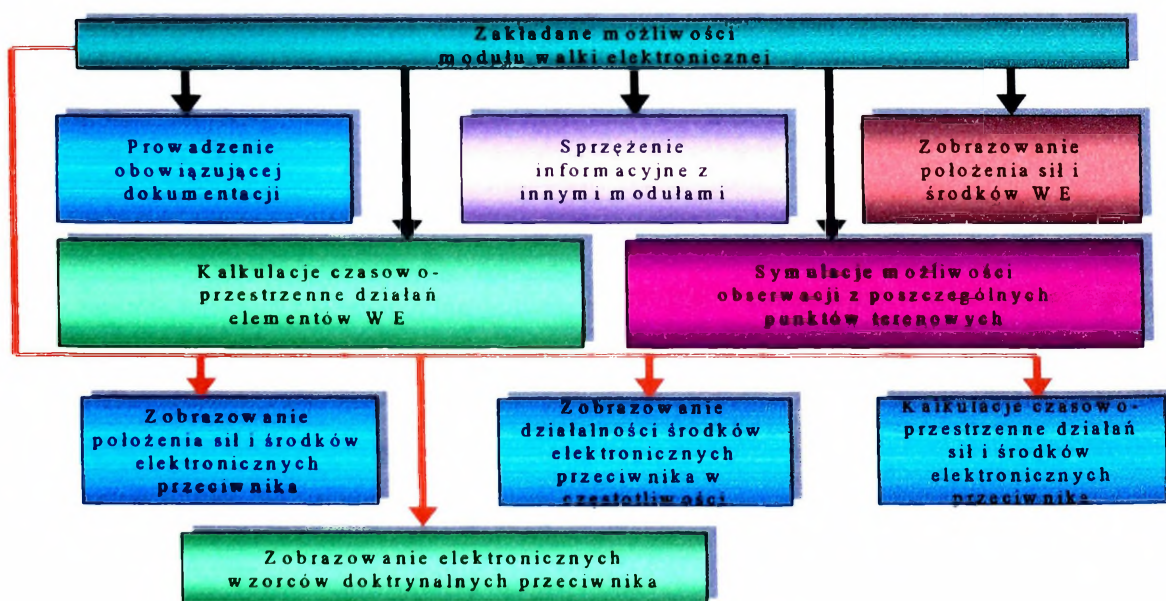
Zakładane możliwości modułu walki elektronicznej

Prowadzenie obowiązującej dokumentacji

Sprzężenie informacyjne z innymi modułami

Zobrazowanie położenia sił i środków WE

Kalkulacje czasowo-przestrzenne działań elementów WE

Symulacje możliwości obserwacji z poszczególnych punktów terenowych

Zobrazowanie położenia sił i środków elektronicznych przeciwnika

Zobrazowanie działalności środków elektronicznych przeciwnika w częstotliwości

Kalkulacje czasowo-przestrzenne działań sił i środków elektronicznych przeciwnika

Zobrazowanie elektronicznych wzorców doktrynalnych przeciwnika